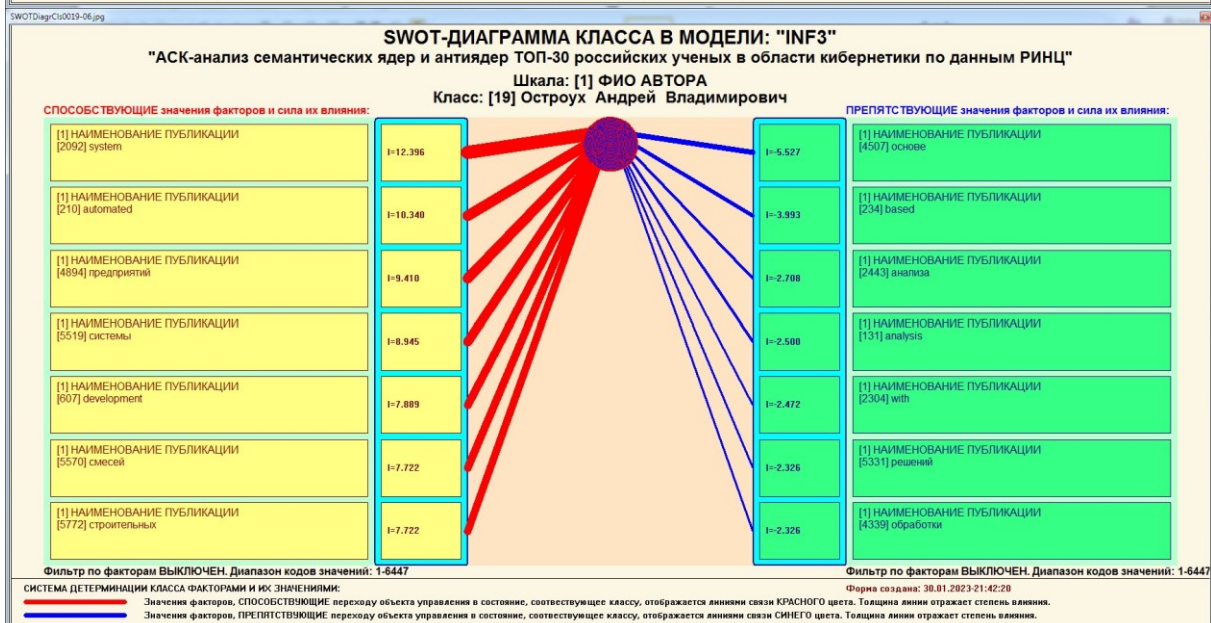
SWOTDiagrCls0019-06.jpg

SWOT-ДИАГРАММА КЛАССА В МОДЕЛИ: "INF3"
"АСК-анализ семантических ядер и антиядер ТОП-30 российских ученых в области кибернетики по данным РИНЦ"
Шкала: [1] ФИО АВТОРА
Класс: [19] Остроух Андрей Владимирович

СПОСОБСТВУЮЩИЕ значения факторов и сила их влияния:

[1] НАИМЕНОВАНИЕ ПУБЛИКАЦИИ
[2092] system
I=12.396

[1] НАИМЕНОВАНИЕ ПУБЛИКАЦИИ
[210] automated
I=10.340

[1] НАИМЕНОВАНИЕ ПУБЛИКАЦИИ
[4894] предприятий
I=9.410

[1] НАИМЕНОВАНИЕ ПУБЛИКАЦИИ
[5519] системы
I=8.945

[1] НАИМЕНОВАНИЕ ПУБЛИКАЦИИ
[607] development
I=7.889

[1] НАИМЕНОВАНИЕ ПУБЛИКАЦИИ
[5570] смесей
I=7.722

[1] НАИМЕНОВАНИЕ ПУБЛИКАЦИИ
[5772] строительных
I=7.722

ПРЕПЯТСТВУЮЩИЕ значения факторов и сила их влияния:

I=-5.527
[1] НАИМЕНОВАНИЕ ПУБЛИКАЦИИ
[4507] основе

I=-3.993
[1] НАИМЕНОВАНИЕ ПУБЛИКАЦИИ
[234] based

I=-2.708
[1] НАИМЕНОВАНИЕ ПУБЛИКАЦИИ
[2443] анализа

I=-2.500
[1] НАИМЕНОВАНИЕ ПУБЛИКАЦИИ
[131] analysis

I=-2.472
[1] НАИМЕНОВАНИЕ ПУБЛИКАЦИИ
[2304] with

I=-2.326
[1] НАИМЕНОВАНИЕ ПУБЛИКАЦИИ
[5331] решений

I=-2.326
[1] НАИМЕНОВАНИЕ ПУБЛИКАЦИИ
[4339] обработки

Фильтр по факторам ВЫКЛЮЧЕН. Диапазон кодов значений: 1-6447
Фильтр по факторам ВЫКЛЮЧЕН. Диапазон кодов значений: 1-6447

СИСТЕМА ДЕТЕРМИНАЦИИ КЛАССА ФАКТОРАМИ И ИХ ЗНАЧЕНИЯМИ:
Форма создана: 30.01.2023-21:42:20
Значения факторов, СПОСОБСТВУЮЩИЕ переходу объекта управления в состояние, соотвествующее классу, отображается линиями связи КРАСНОГО цвета. Толщина линии отражает степень влияния.
Значения факторов, ПРЕПЯТСТВУЮЩИЕ переходу объекта управления в состояние, соотвествующее классу, отображается линиями связи СИНЕГО цвета. Толщина линии отражает степень влияния.